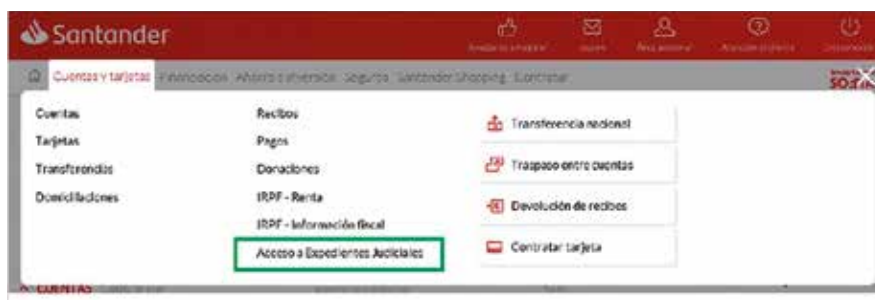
Santander

Ayúdanos a mejorar | Buzón | Área personal | Atención al cliente | Desconectar

Cuentas y tarjetas | Financiación | Ahorro e inversión | Seguros | Santander Shopping | Contratar

SOS

Cuentas
Tarjetas
Transferencias
Domiciliaciones

Recibos
Pagos
Donaciones
IRPF - Renta
IRPF - Información fiscal
Acceso a Expedientes Judiciales

Transferencia nacional
Traspaso entre cuentas
Devolución de recibos
Contratar tarjeta

CUENTAS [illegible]